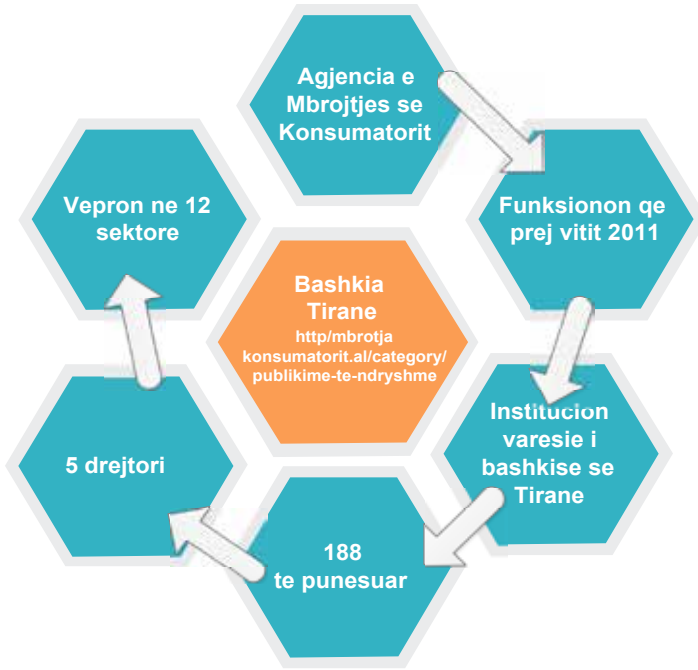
Agjencia e Mbrojtjes se Konsumatorit

Funksionon qe prej vitit 2011

Institucion varesie i bashkise se Tirane

188 te punesuar

5 drejtori

Vepron ne 12 sektore

Bashkia Tirane
http/mbrotja konsumatorit.al/category/ publikime-te-ndryshme